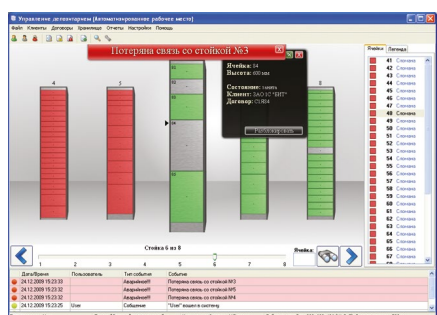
Управление депозитарием (Автоматизированное рабочее место)

Файл Клиенты Договоры Хранилище Отчеты Настройки Помощь

Потеряна связь со стойкой №3

Ячейки Легенда

4

5

8

Ячейка: 34
Высота: 600 мм

Состояние: занята
Клиент: ЗАО ТС "БИТ"
Договор: С1/804

Разблокировать

| | |
|---|---|
| 41 | Свободна |
| 42 | Свободна |
| 43 | Свободна |
| 44 | Свободна |
| 45 | Свободна |
| 46 | Свободна |
| 47 | Свободна |
| 48 | Свободна |
| 49 | Свободна |
| 50 | Свободна |
| 51 | Свободна |
| 52 | Свободна |
| 53 | Свободна |
| 54 | Свободна |
| 55 | Свободна |
| 56 | Свободна |
| 57 | Свободна |
| 58 | Свободна |
| 59 | Свободна |
| 60 | Свободна |
| 61 | Свободна |
| 62 | Свободна |
| 63 | Свободна |
| 64 | Свободна |
| 65 | Свободна |
| 66 | Свободна |
| 67 | Свободна |

Стойка 6 из 8

1 2 3 4 5 6 7 8

Ячейка:

| Дата/Время | Пользователь | Тип события | Событие |
|---|---|---|---|
| 24.12.2009 15:23:33 | | Аварийное!!! | Потеряна связь со стойкой №3 |
| 24.12.2009 15:23:32 | | Аварийное!!! | Потеряна связь со стойкой №5 |
| 24.12.2009 15:23:26 | | Аварийное!!! | Потеряна связь со стойкой №4 |
| 24.12.2009 15:23:25 | User | Событие | "User" вошел в систему |